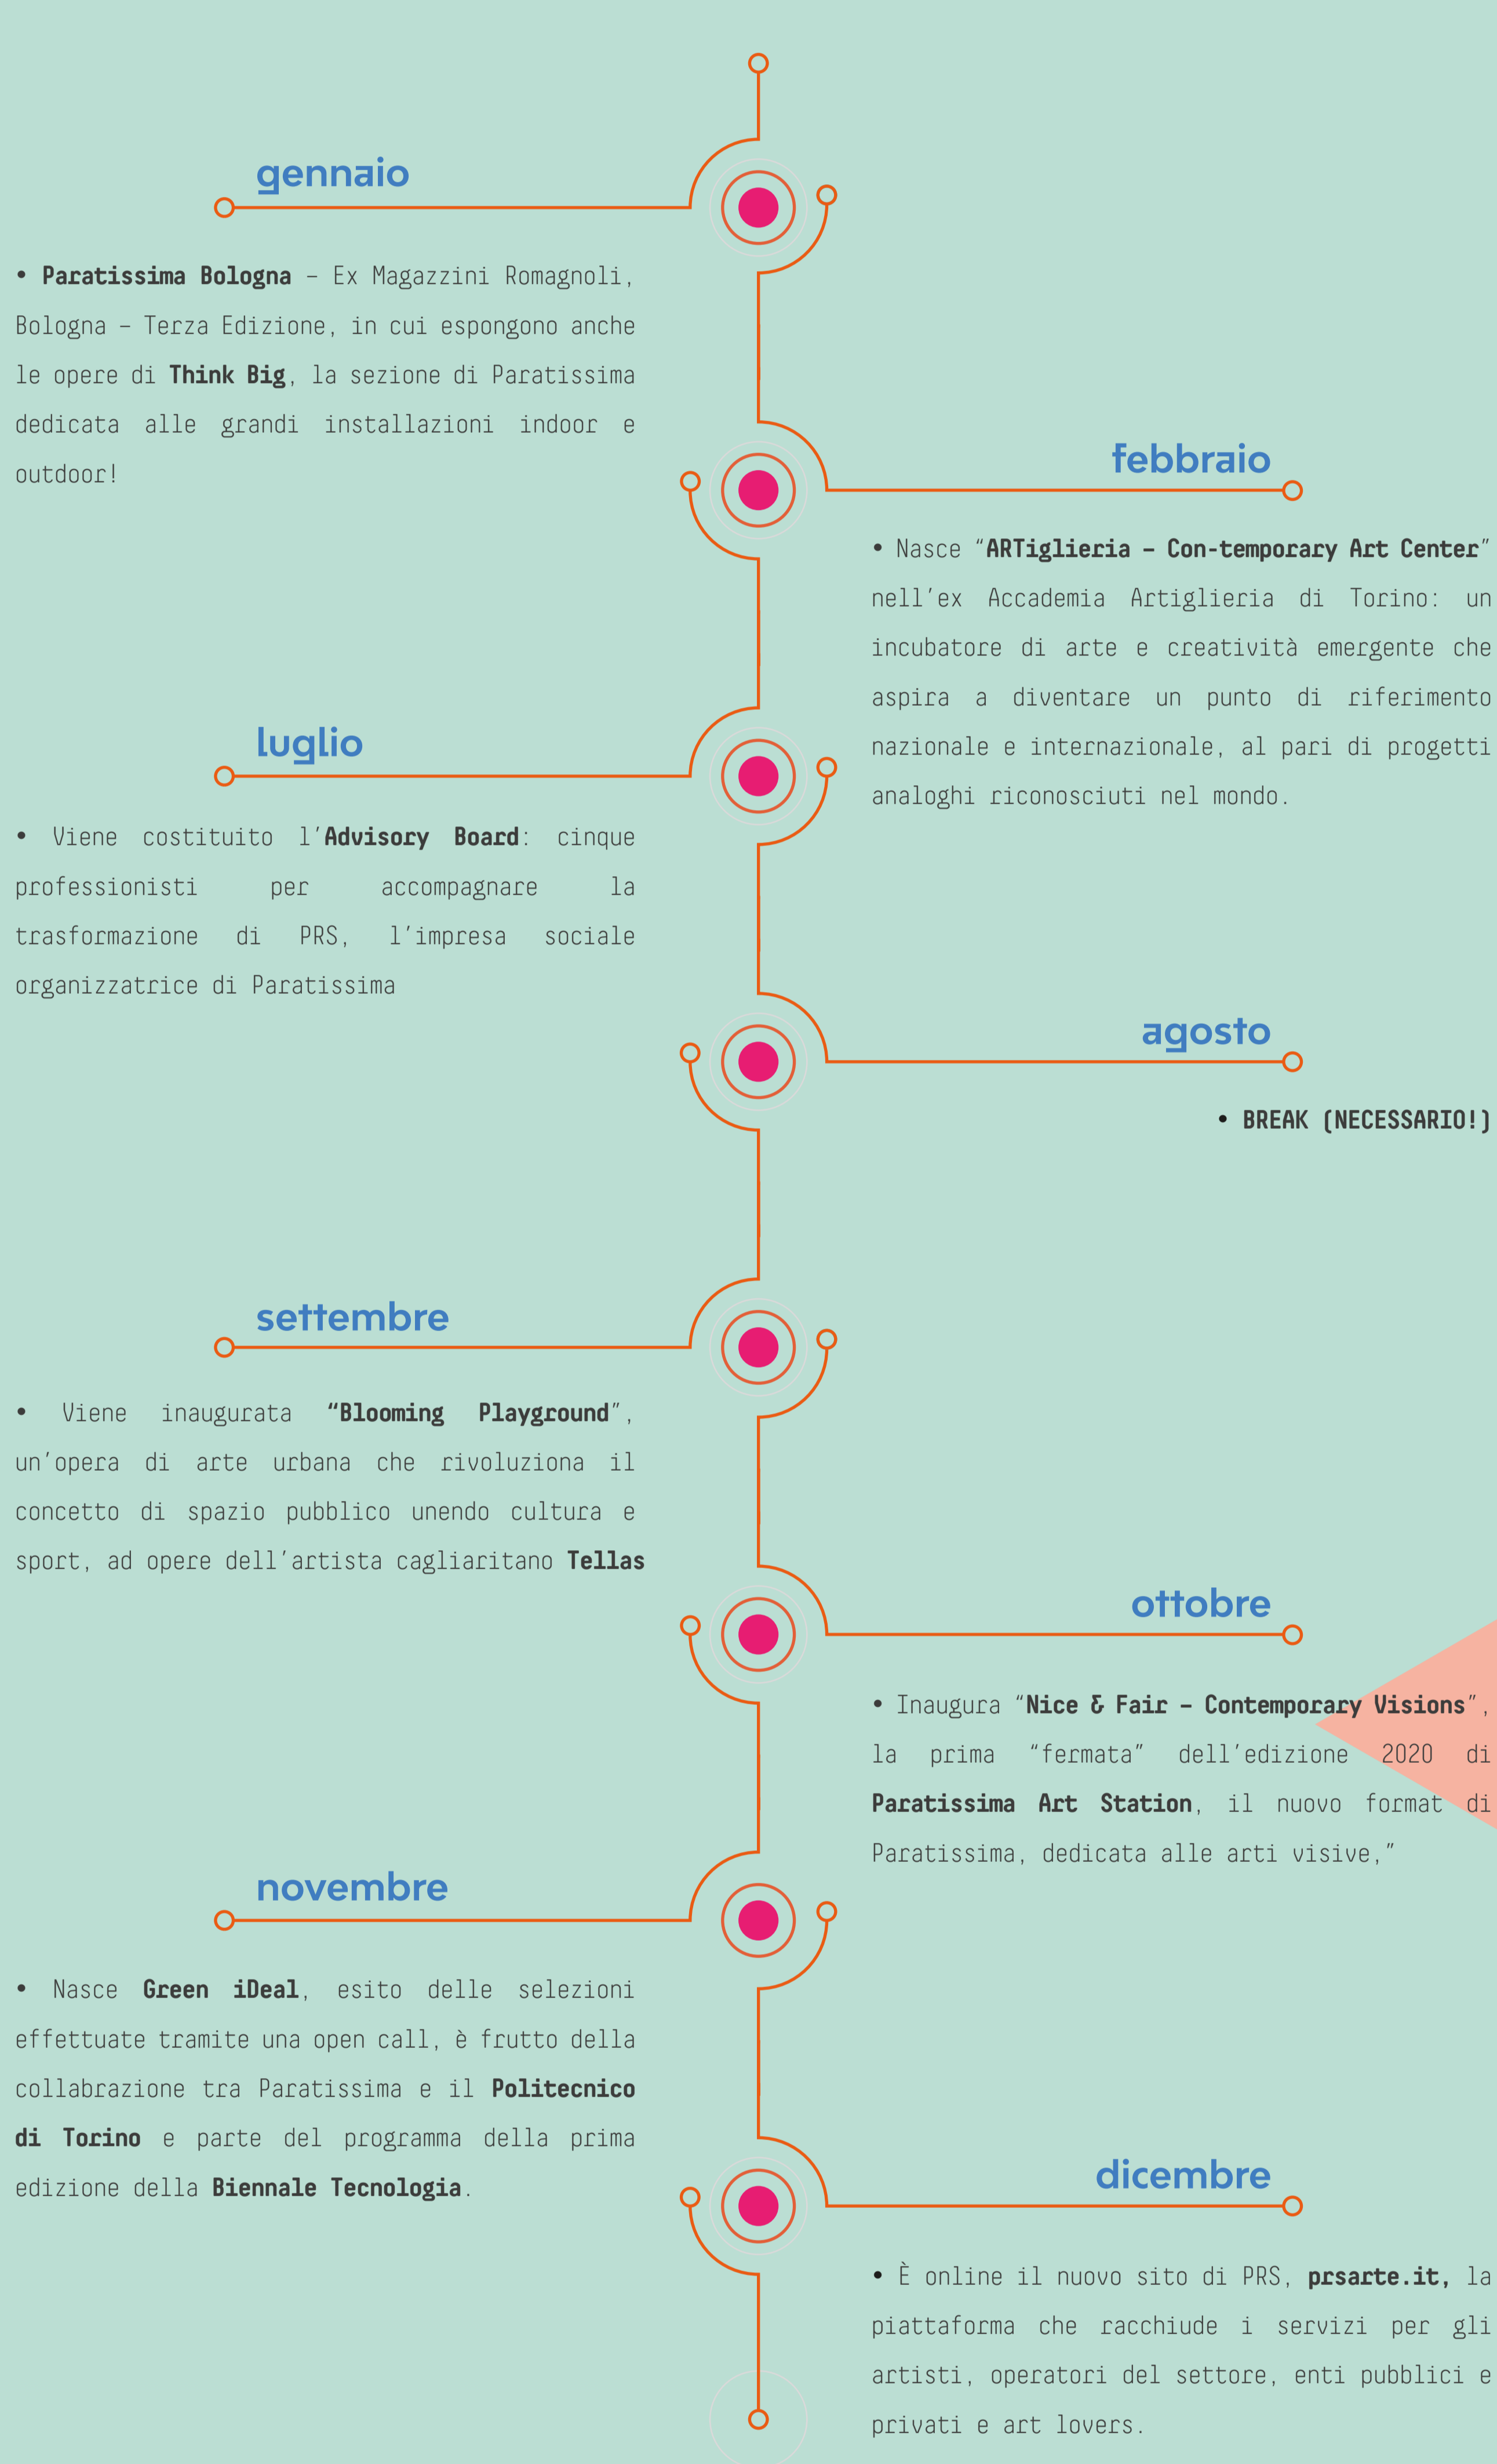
gennaio

• **Paratissima Bologna** – Ex Magazzini Romagnoli, Bologna – Terza Edizione, in cui espongono anche le opere di **Think Big**, la sezione di Paratissima dedicata alle grandi installazioni indoor e outdoor!

febbraio

• Nasce "**ARTiglieria – Con-temporary Art Center**" nell'ex Accademia Artiglieria di Torino: un incubatore di arte e creatività emergente che aspira a diventare un punto di riferimento nazionale e internazionale, al pari di progetti analoghi riconosciuti nel mondo.

luglio

• Viene costituito l'**Advisory Board**: cinque professionisti per accompagnare la trasformazione di PRS, l'impresa sociale organizzatrice di Paratissima

agosto

• **BREAK (NECESSARIO!)**

settembre

• Viene inaugurata **"Blooming Playground"**, un'opera di arte urbana che rivoluziona il concetto di spazio pubblico unendo cultura e sport, ad opere dell'artista cagliaritano **Tellas**

ottobre

• Inaugura "**Nice & Fair – Contemporary Visions**", la prima "fermata" dell'edizione 2020 di **Paratissima Art Station**, il nuovo format di Paratissima, dedicata alle arti visive,"

novembre

• Nasce **Green iDeal**, esito delle selezioni effettuate tramite una open call, è frutto della collabrazione tra Paratissima e il **Politecnico di Torino** e parte del programma della prima edizione della **Biennale Tecnologia**.

dicembre

• È online il nuovo sito di PRS, **prsarte.it,** la piattaforma che racchiude i servizi per gli artisti, operatori del settore, enti pubblici e privati e art lovers.